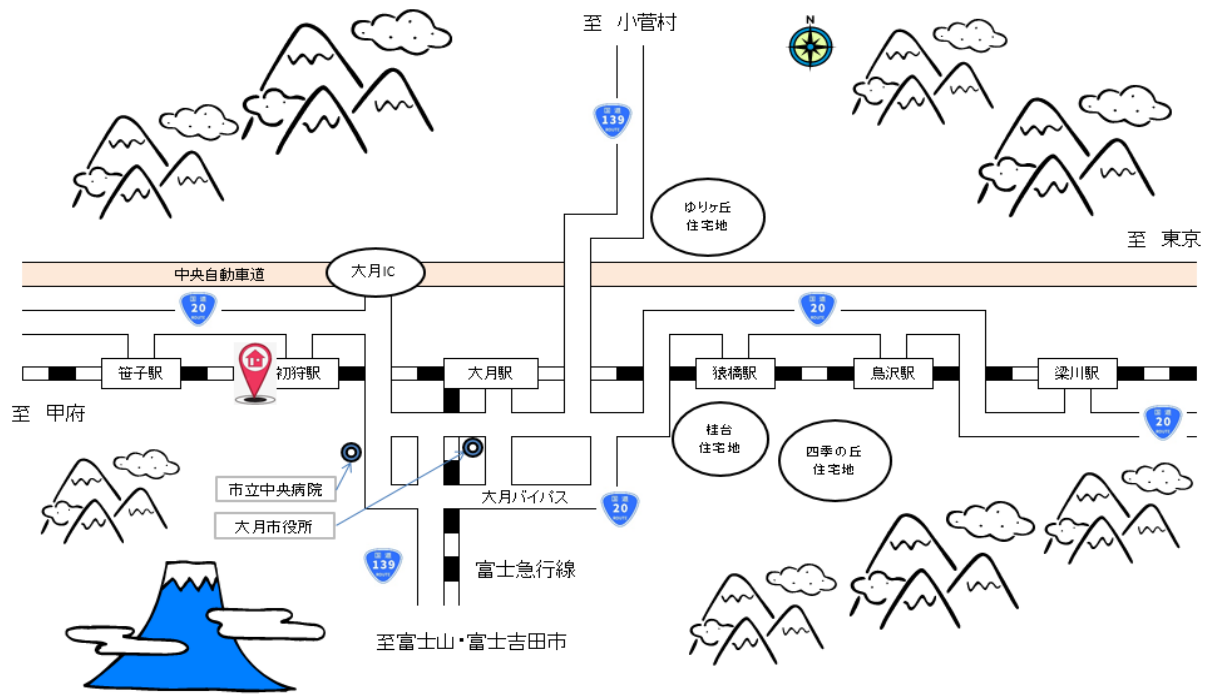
至 小菅村

N

139

ゆりヶ丘
住宅地

至 東京

中央自動車道

大月IC

20

20

笹子駅

初狩駅

大月駅

猿橋駅

鳥沢駅

梁川駅

至 甲府

20

桂台
住宅地

四季の丘
住宅地

市立中央病院

大月市役所

大月バイパス

20

139

富士急行線

至富士山・富士吉田市